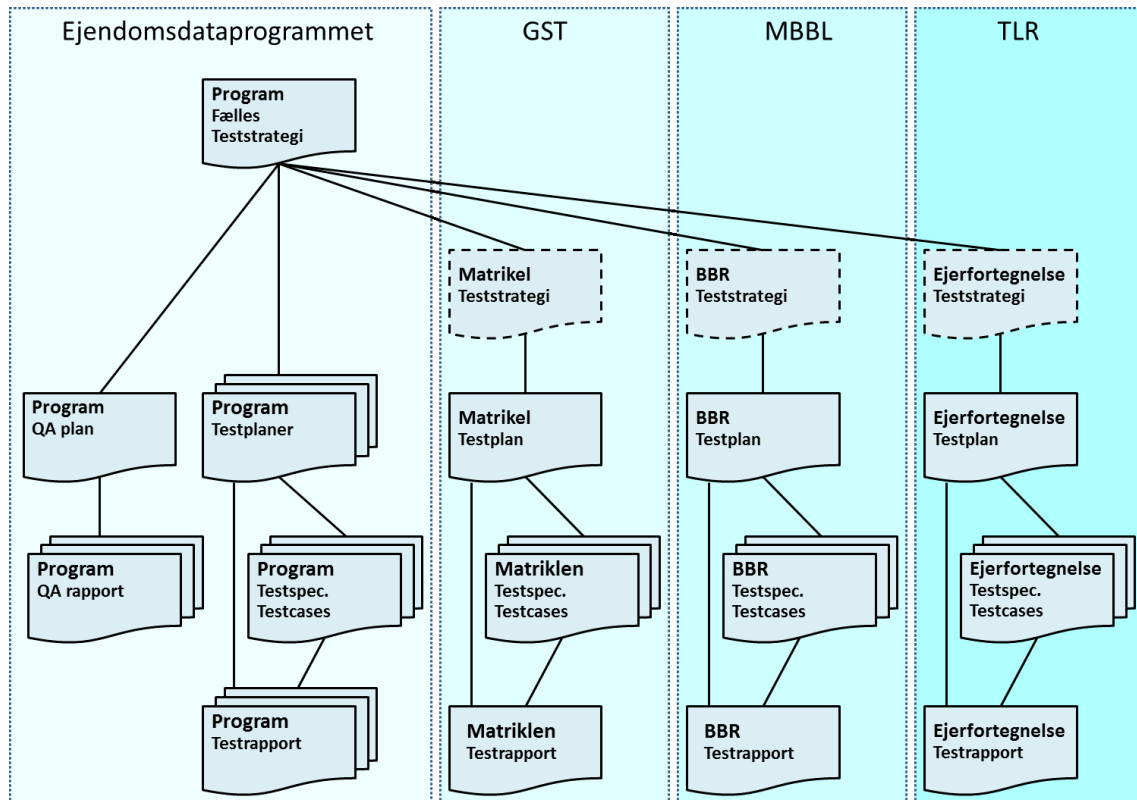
Ejendomsdataprogrammet

GST

MBBL

TLR

Program
Fælles
Teststrategi

Matrikel
Teststrategi

BBR
Teststrategi

Ejerfortegnelse
Teststrategi

Program
QA plan

Program
Testplaner

Matrikel
Testplan

BBR
Testplan

Ejerfortegnelse
Testplan

Program
QA rapport

Program
Testspec.
Testcases

Matriklen
Testspec.
Testcases

BBR
Testspec.
Testcases

Ejerfortegnelse
Testspec.
Testcases

Program
Testrapport

Matriklen
Testrapport

BBR
Testrapport

Ejerfortegnelse
Testrapport